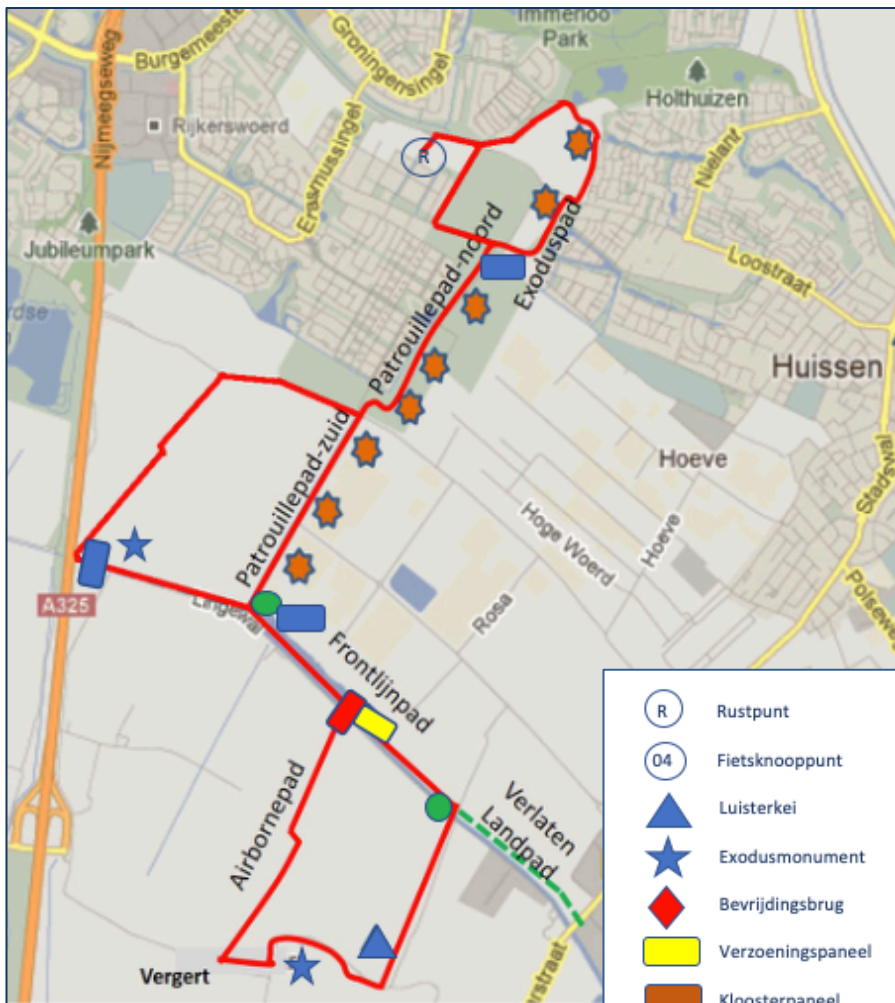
Immerloo Park
Burgemeester
Groningensingel
Nijmeegseweg
Holthuizen
Rijkerswoerd
Erasmussingel
Nielant
Jubileumpark
Loostraat
R
Patrouillepad-noord
Exoduspad
rdse
Huissen
Patrouillepad-zuid
Hoeve
Hoge Woerd
Hoeve
Stads
A325
Langewal
Rosa
Polsewe
Frontlijnpad
Verlaten Landpad
Airbornepad
Vergert
straat

R Rustpunt
04 Fietsknooppunt
Luisterkei
Exodusmonument
Bevrijdingsbrug
Verzoeningspaneel
Kloosterpaneel